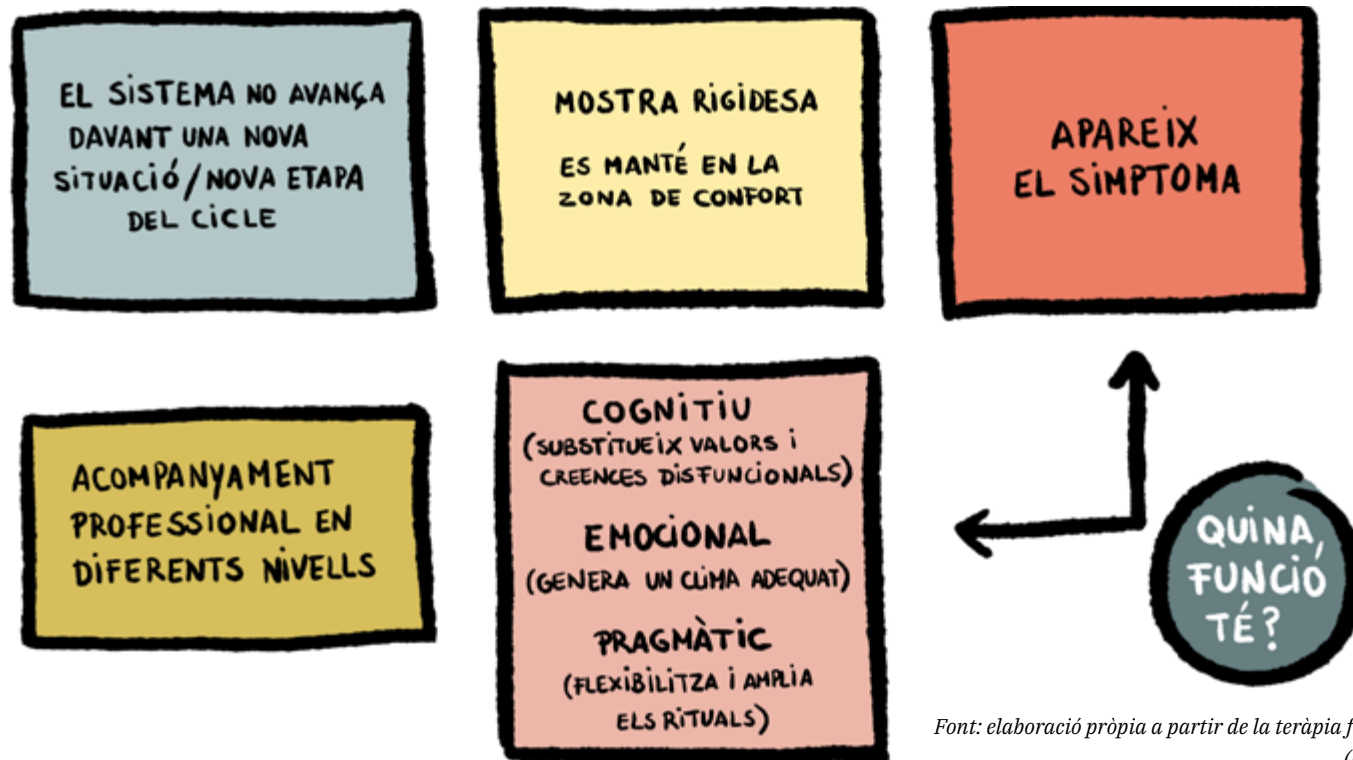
EL SISTEMA NO AVANÇA DAVANT UNA NOVA SITUACIÓ/NOVA ETAPA DEL CICLE

MOSTRA RIGIDESA

ES MANTÉ EN LA ZONA DE CONFORT

APAREIX EL SIMPTOMA

ACOMPANYAMENT PROFESSIONAL EN DIFERENTS NIVELLS

COGNITIU
(SUBSTITUEIX VALORS I CREENCES DISFUNCIONALS)

EMOCIONAL
(GENERA UN CLIMA ADEQUAT)

PRAGMÀTIC
(FLEXIBILITZA I AMPLIA ELS RITUALS)

QUINA FUNCIÓ TÉ?

Font: elaboració pròpia a partir de la teràpia f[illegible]
([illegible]